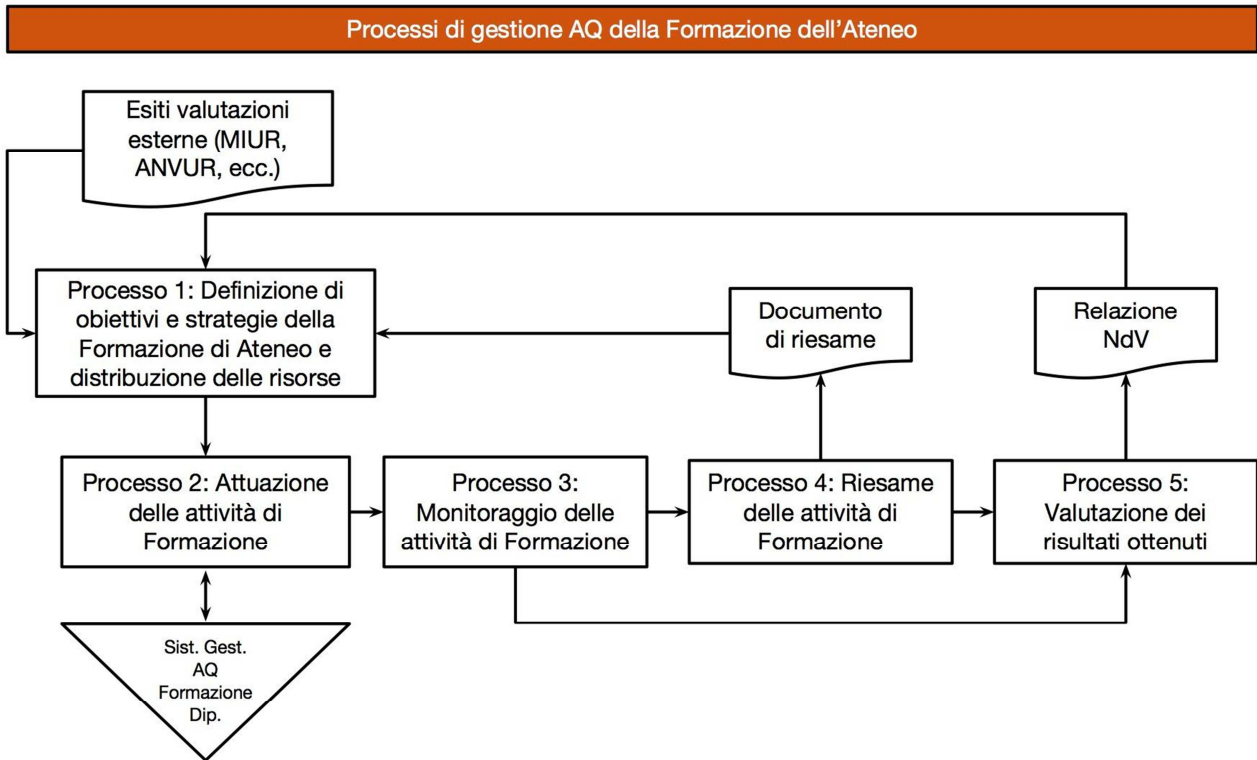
Processi di gestione AQ della Formazione dell'Ateneo

Esiti valutazioni esterne (MIUR, ANVUR, ecc.)

Processo 1: Definizione di obiettivi e strategie della Formazione di Ateneo e distribuzione delle risorse

Documento di riesame

Relazione NdV

Processo 2: Attuazione delle attività di Formazione

Processo 3: Monitoraggio delle attività di Formazione

Processo 4: Riesame delle attività di Formazione

Processo 5: Valutazione dei risultati ottenuti

Sist. Gest. AQ Formazione Dip.